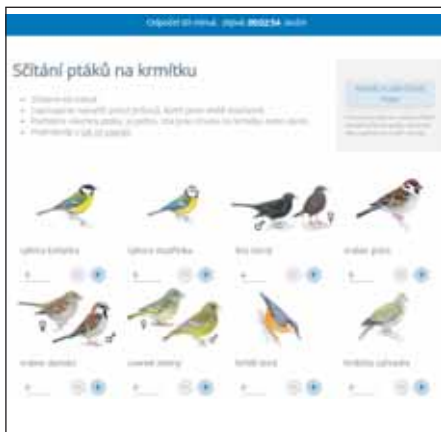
Odpočet do konce: zbývá 802254 sekund

Sčítání ptáků na krmítku

- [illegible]
- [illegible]
- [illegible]
- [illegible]

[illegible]

sýkora koňadra
sýkora modřinka
kos černý
vrabec polní
vrabec domácí
zvonek zelený
brhlík lesní
hrdlička zahradní

♂ ♀ ♀ ♂

0 0 0 0
0 0 0 0